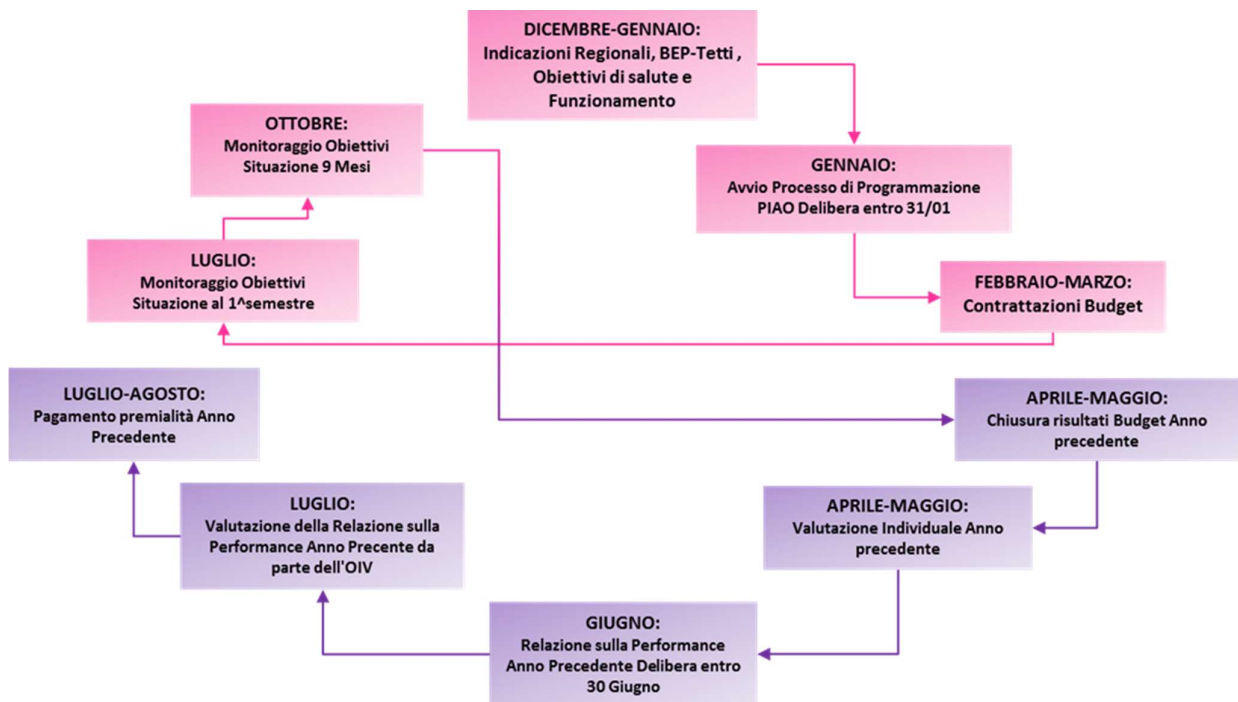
DICEMBRE-GENNAIO:
Indicazioni Regionali, BEP-Tetti , Obiettivi di salute e Funzionamento

GENNAIO:
Avvio Processo di Programmazione PIAO Delibera entro 31/01

FEBBRAIO-MARZO:
Contrattazioni Budget

LUGLIO:
Monitoraggio Obiettivi Situazione al 1^semestre

OTTOBRE:
Monitoraggio Obiettivi Situazione 9 Mesi

APRILE-MAGGIO:
Chiusura risultati Budget Anno precedente

APRILE-MAGGIO:
Valutazione Individuale Anno precedente

GIUGNO:
Relazione sulla Performance Anno Precedente Delibera entro 30 Giugno

LUGLIO:
Valutazione della Relazione sulla Performance Anno Precente da parte dell'OIV

LUGLIO-AGOSTO:
Pagamento premialità Anno Precedente